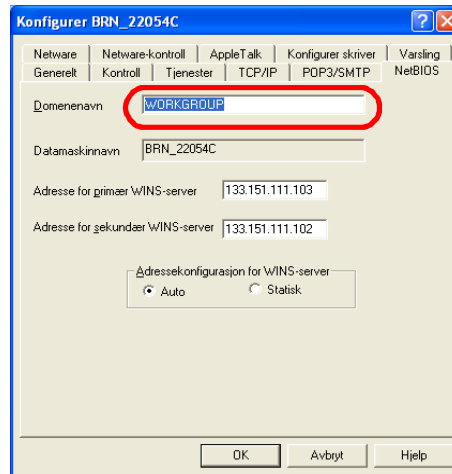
Konfigurer BRN_22054C

Netware | Netware-kontroll | AppleTalk | Konfigurer skriver | Varsling
Generelt | Kontroll | Tjenester | TCP/IP | POP3/SMTP | NetBIOS

Domenenavn WORKGROUP

Datamaskinnavn BRN_22054C

Adresse for primær WINS-server 133.151.111.103

Adresse for sekundær WINS-server 133.151.111.102

Adressekonfigurasjon for WINS-server
Auto
Statisk

OK
Avbryt
Hjelp